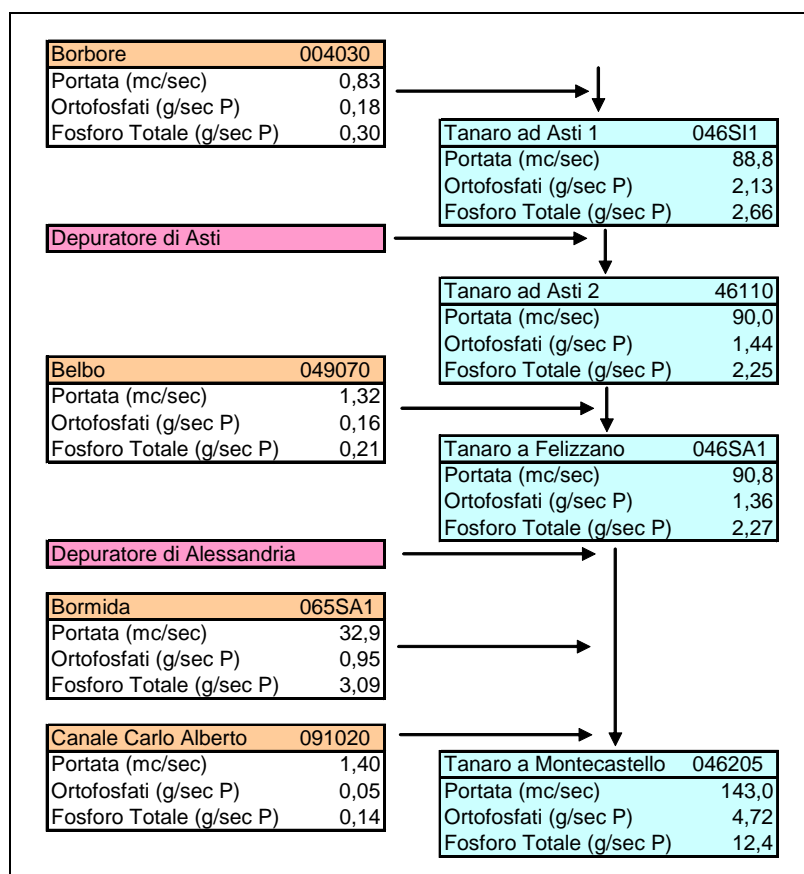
| Borbore | 004030 |
|---|---|
| Portata (mc/sec) | 0,83 |
| Ortofosfati (g/sec P) | 0,18 |
| Fosforo Totale (g/sec P) | 0,30 |

| Tanaro ad Asti 1 | 046SI1 |
|---|---|
| Portata (mc/sec) | 88,8 |
| Ortofosfati (g/sec P) | 2,13 |
| Fosforo Totale (g/sec P) | 2,66 |

Depuratore di Asti

| Tanaro ad Asti 2 | 46110 |
|---|---|
| Portata (mc/sec) | 90,0 |
| Ortofosfati (g/sec P) | 1,44 |
| Fosforo Totale (g/sec P) | 2,25 |

| Belbo | 049070 |
|---|---|
| Portata (mc/sec) | 1,32 |
| Ortofosfati (g/sec P) | 0,16 |
| Fosforo Totale (g/sec P) | 0,21 |

| Tanaro a Felizzano | 046SA1 |
|---|---|
| Portata (mc/sec) | 90,8 |
| Ortofosfati (g/sec P) | 1,36 |
| Fosforo Totale (g/sec P) | 2,27 |

Depuratore di Alessandria

| Bormida | 065SA1 |
|---|---|
| Portata (mc/sec) | 32,9 |
| Ortofosfati (g/sec P) | 0,95 |
| Fosforo Totale (g/sec P) | 3,09 |

| Canale Carlo Alberto | 091020 |
|---|---|
| Portata (mc/sec) | 1,40 |
| Ortofosfati (g/sec P) | 0,05 |
| Fosforo Totale (g/sec P) | 0,14 |

| Tanaro a Montecastello | 046205 |
|---|---|
| Portata (mc/sec) | 143,0 |
| Ortofosfati (g/sec P) | 4,72 |
| Fosforo Totale (g/sec P) | 12,4 |